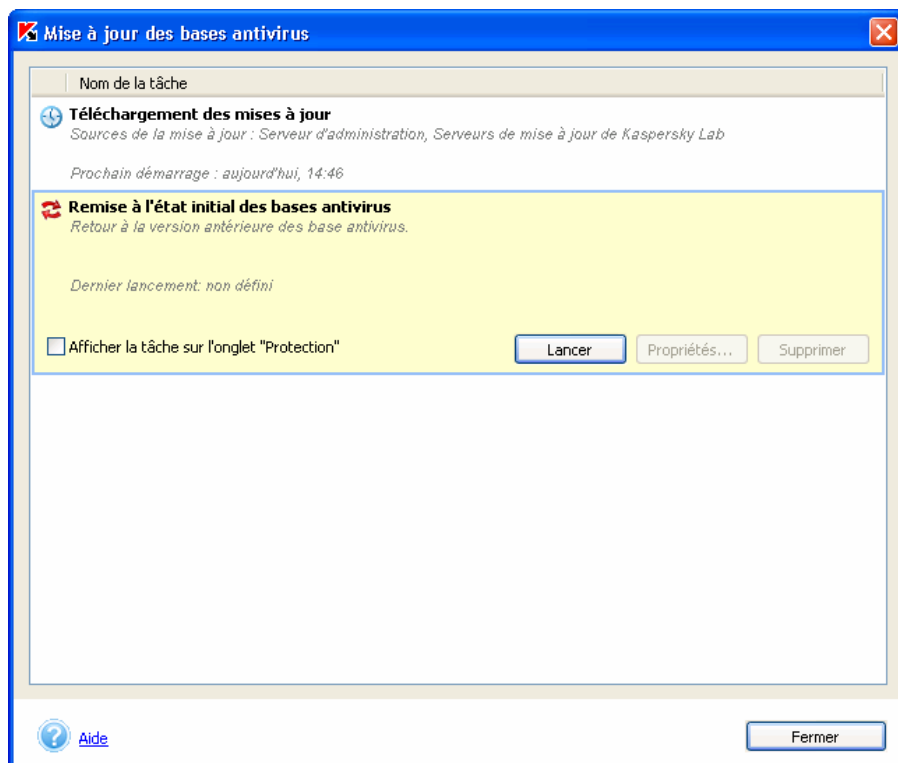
Mise à jour des bases antivirus

Nom de la tâche

Téléchargement des mises à jour
Sources de la mise à jour : Serveur d'administration, Serveurs de mise à jour de Kaspersky Lab

Prochain démarrage : aujourd'hui, 14:46

Remise à l'état initial des bases antivirus
Retour à la version antérieure des base antivirus.

Dernier lancement: non défini

Afficher la tâche sur l'onglet "Protection"

Lancer

Propriétés...

Supprimer

Aide

Fermer